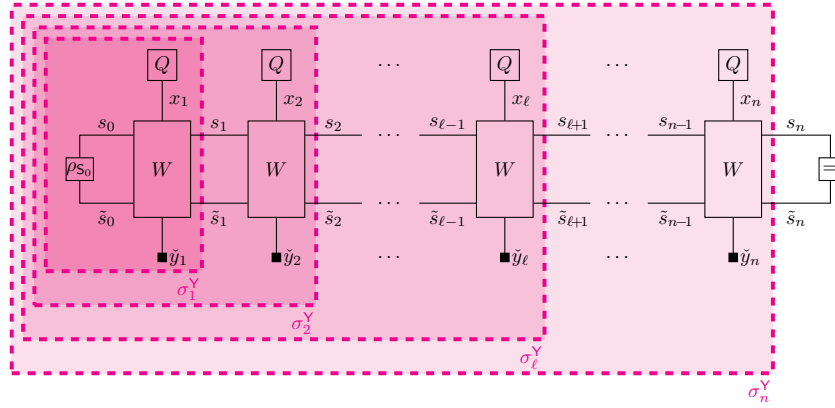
$Q$ $Q$ $\cdots$ $Q$ $\cdots$ $Q$

$x_1$ $x_2$ $x_\ell$ $x_n$

$s_0$ $s_1$ $s_2$ $\cdots$ $s_{\ell-1}$ $s_{\ell+1}$ $\cdots$ $s_{n-1}$ $s_n$

$\rho_{S_0}$ $W$ $W$ $\cdots$ $W$ $\cdots$ $W$ $=$

$\tilde{s}_0$ $\tilde{s}_1$ $\tilde{s}_2$ $\cdots$ $\tilde{s}_{\ell-1}$ $\tilde{s}_{\ell+1}$ $\cdots$ $\tilde{s}_{n-1}$ $\tilde{s}_n$

$\check{y}_1$ $\check{y}_2$ $\cdots$ $\check{y}_\ell$ $\cdots$ $\check{y}_n$

$\sigma_1^{Y}$

$\sigma_2^{Y}$

$\sigma_\ell^{Y}$

$\sigma_n^{Y}$